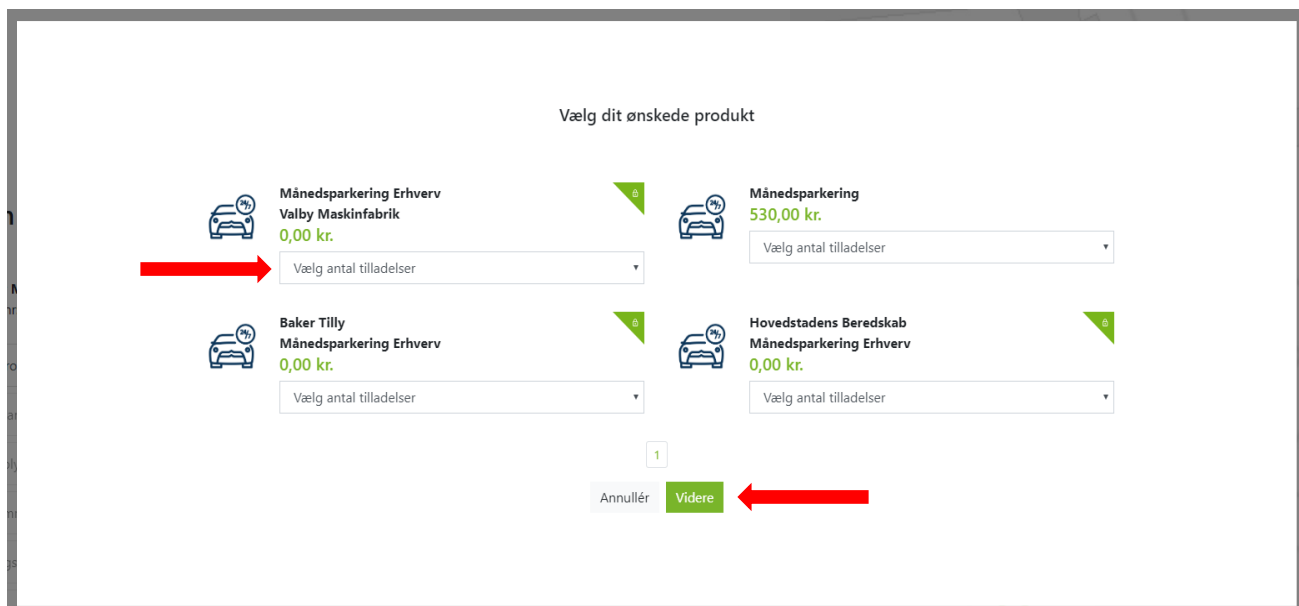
Vælg dit ønskede produkt

Månedsparkering Erhverv
Valby Maskinfabrik
0,00 kr.
Vælg antal tilladelser

Månedsparkering
530,00 kr.
Vælg antal tilladelser

Baker Tilly
Månedsparkering Erhverv
0,00 kr.
Vælg antal tilladelser

Hovedstadens Beredskab
Månedsparkering Erhverv
0,00 kr.
Vælg antal tilladelser

1

Annullér Videre